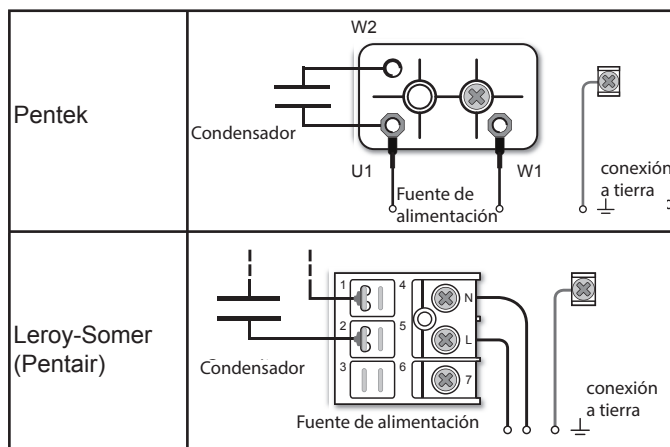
| | |
|---|---|
| Pentek | W2<br>Condensador<br>U1<br>W1<br>Fuente de alimentación<br>conexión a tierra |
| Leroy-Somer (Pentair) | 1 2 3 4 5 6<br>N<br>L<br>7<br>Condensador<br>Fuente de alimentación<br>conexión a tierra |